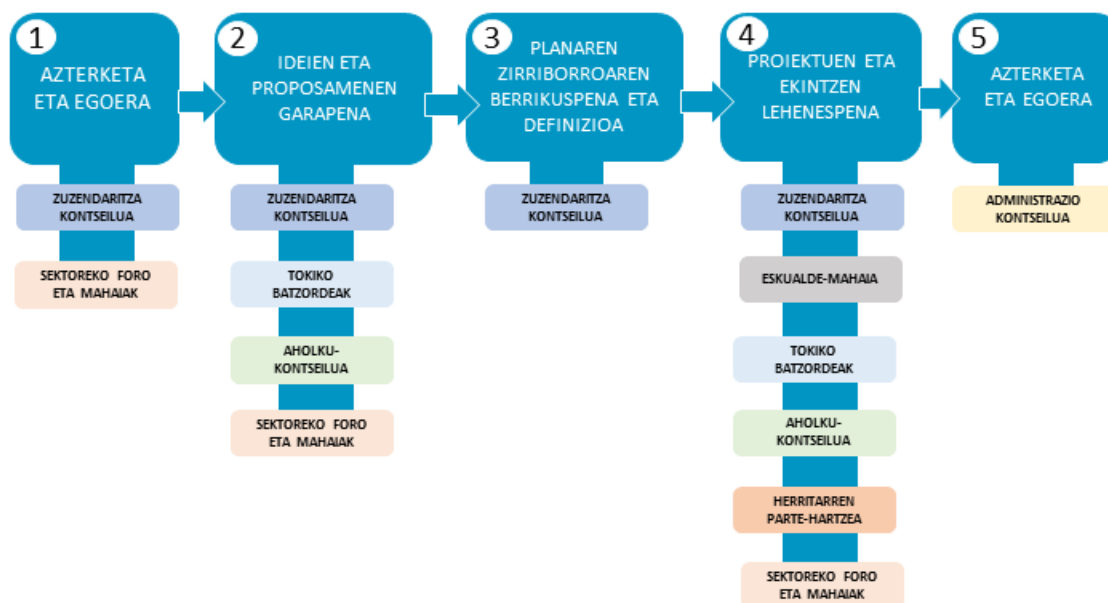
1
AZTERKETA ETA EGOERA

ZUZENDARITZA KONTSEILUA

SEKTOREKO FORO ETA MAHAIAK

2
IDEIEN ETA PROPOSAMENEN GARAPENA

ZUZENDARITZA KONTSEILUA

TOKIKO BATZORDEAK

AHOLKU-KONTSEILUA

SEKTOREKO FORO ETA MAHAIAK

3
PLANAREN ZIRRIBORROAREN BERRIKUSPENA ETA DEFINIZIOA

ZUZENDARITZA KONTSEILUA

4
PROIEKTUEN ETA EKINTZEN LEHENESPENA

ZUZENDARITZA KONTSEILUA

ESKUALDE-MAHAIA

TOKIKO BATZORDEAK

AHOLKU-KONTSEILUA

HERRITARREN PARTE-HARTZEA

SEKTOREKO FORO ETA MAHAIAK

5
AZTERKETA ETA EGOERA

ADMINISTRAZIO KONTSEILUA